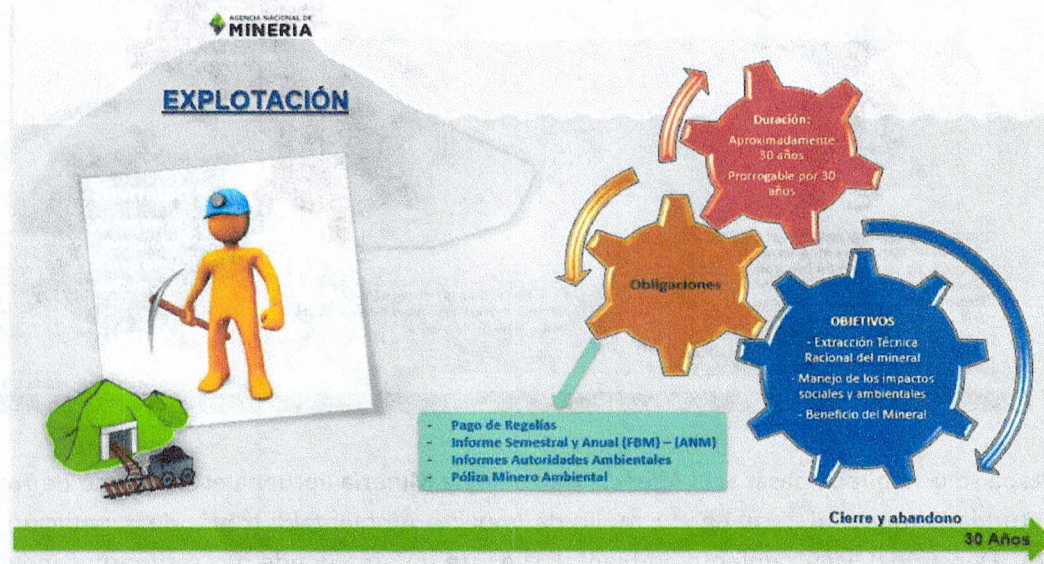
AGENCIA NACIONAL DE
MINERIA

EXPLOTACIÓN

Duración:
Aproximadamente 30 años
Prorrogable por 30 años

Obligaciones

OBJETIVOS
- Extracción Técnica Racional del mineral
- Manejo de los impactos sociales y ambientales
- Beneficio del Mineral

- Pago de Regalías
- Informe Semestral y Anual (FBM) – (ANM)
- Informes Autoridades Ambientales
- Póliza Minero Ambiental

Cierre y abandono

30 Años